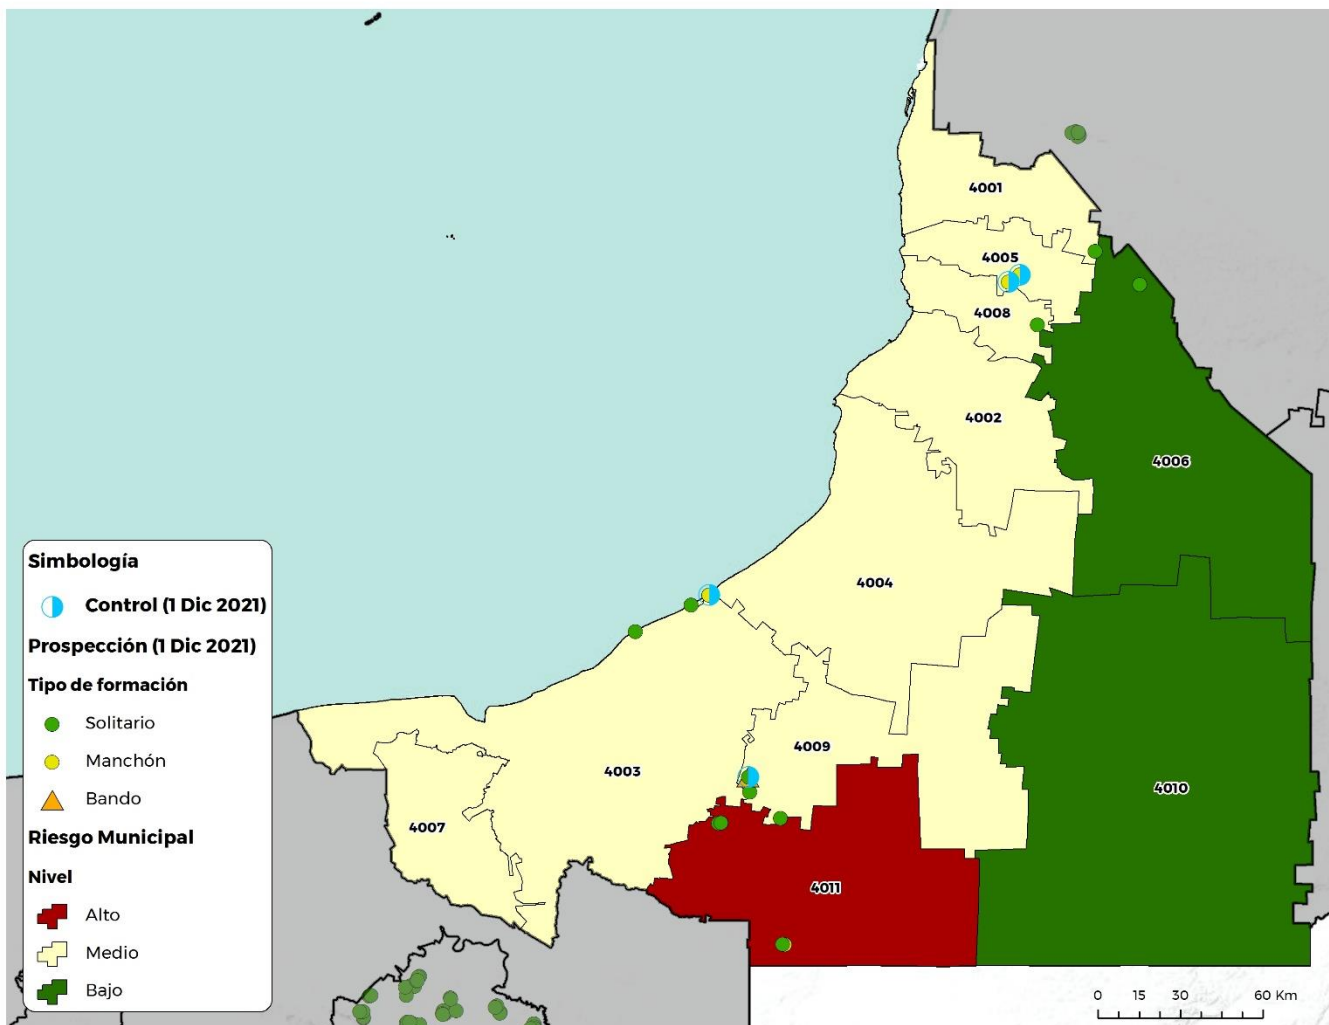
4001

4005

4008

4002

4006

4004

4009

4003

4007

4010

4011

Simbología

Control (1 Dic 2021)

Prospección (1 Dic 2021)

Tipo de formación

Solitario

Manchón

Bando

Riesgo Municipal

Nivel

Alto

Medio

Bajo

0 15 30 60 Km